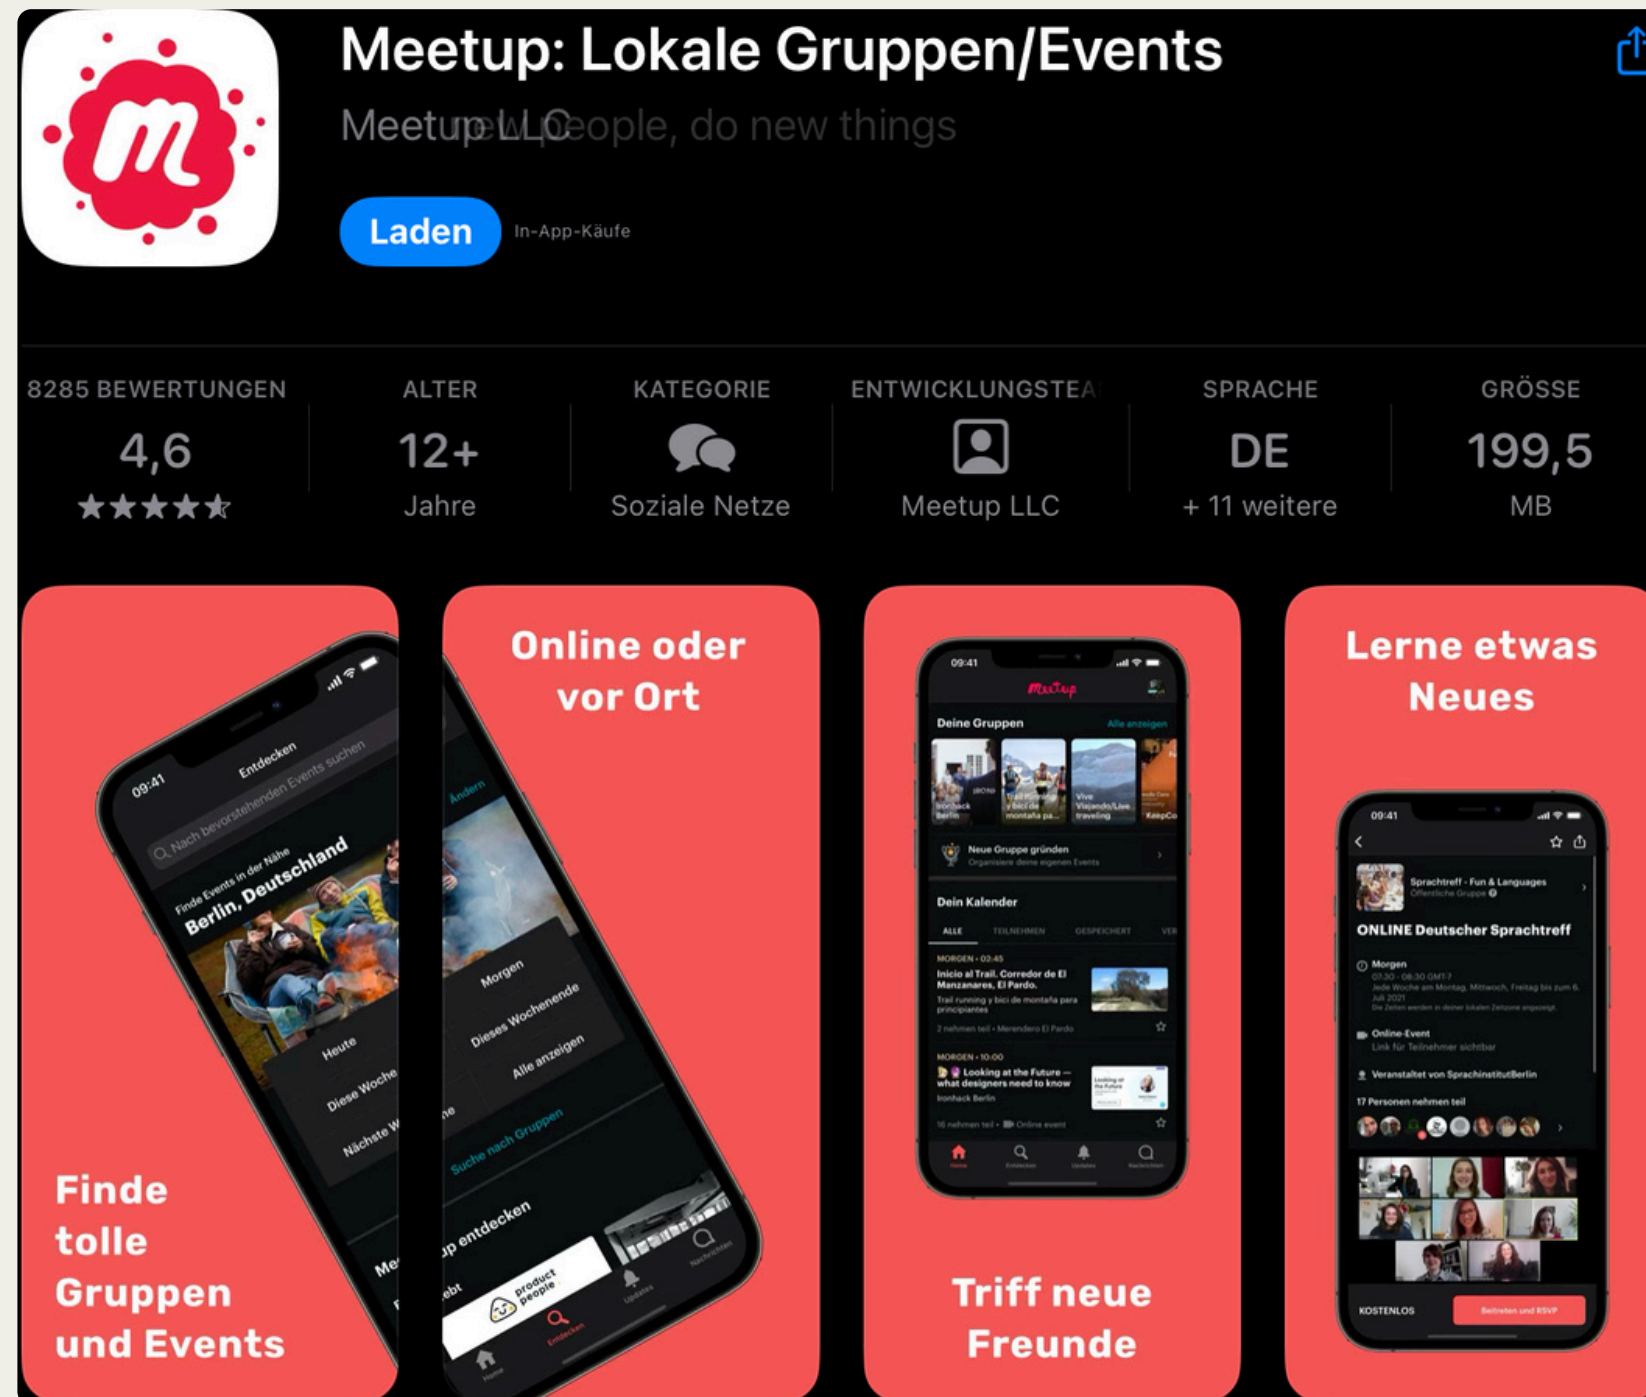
Meetup: Lokale Gruppen/Events

Meetup LLC Meet new people, do new things

Laden In-App-Käufe

8285 BEWERTUNGEN
4,6
★★★★★

ALTER
12+
Jahre

KATEGORIE
Soziale Netze

ENTWICKLUNGSTEA
Meetup LLC

SPRACHE
DE
+ 11 weitere

GRÖSSE
199,5
MB

09:41
Entdecken
Nach bevorstehenden Events suchen
Finde Events in der Nähe
Berlin, Deutschland
Heute
Diese Woche
Nächste W

Finde tolle Gruppen und Events

Online oder vor Ort

Ändern
Morgen
Dieses Wochenende
Alle anzeigen
Suche nach Gruppen
up entdecken
product people
Entdecken
Updates
Nachrichten

09:41
Meetup
Deine Gruppen
Alle anzeigen
Ironhack Berlin
Trail Running y bici de montaña pa...
Vive Viajando/Live traveling
KeepCo
Neue Gruppe gründen
Organisiere deine eigenen Events
Dein Kalender
ALLE TEILNEHMEN GESPEICHERT
MORGEN • 02:45
Inicio al Trail. Corredor de El Manzanares, El Pardo.
Trail running y bici de montaña para principiantes
2 nehmen teil • Merendero El Pardo
MORGEN • 10:00
Looking at the Future — what designers need to know
Ironhack Berlin
16 nehmen teil • Online event
Home Entdecken Updates Nachrichten

Triff neue Freunde

Lerne etwas Neues

09:41
Sprachtreff - Fun & Languages
Öffentliche Gruppe
ONLINE Deutscher Sprachtreff
Morgen
07:30 - 08:30 GMT-7
Jede Woche am Montag, Mittwoch, Freitag bis zum 6. Juli 2021
Online-Event
Link für Teilnehmer sichtbar
Veranstaltet von SprachinstitutBerlin
17 Personen nehmen teil
KOSTENLOS
Beitreten und RSVP